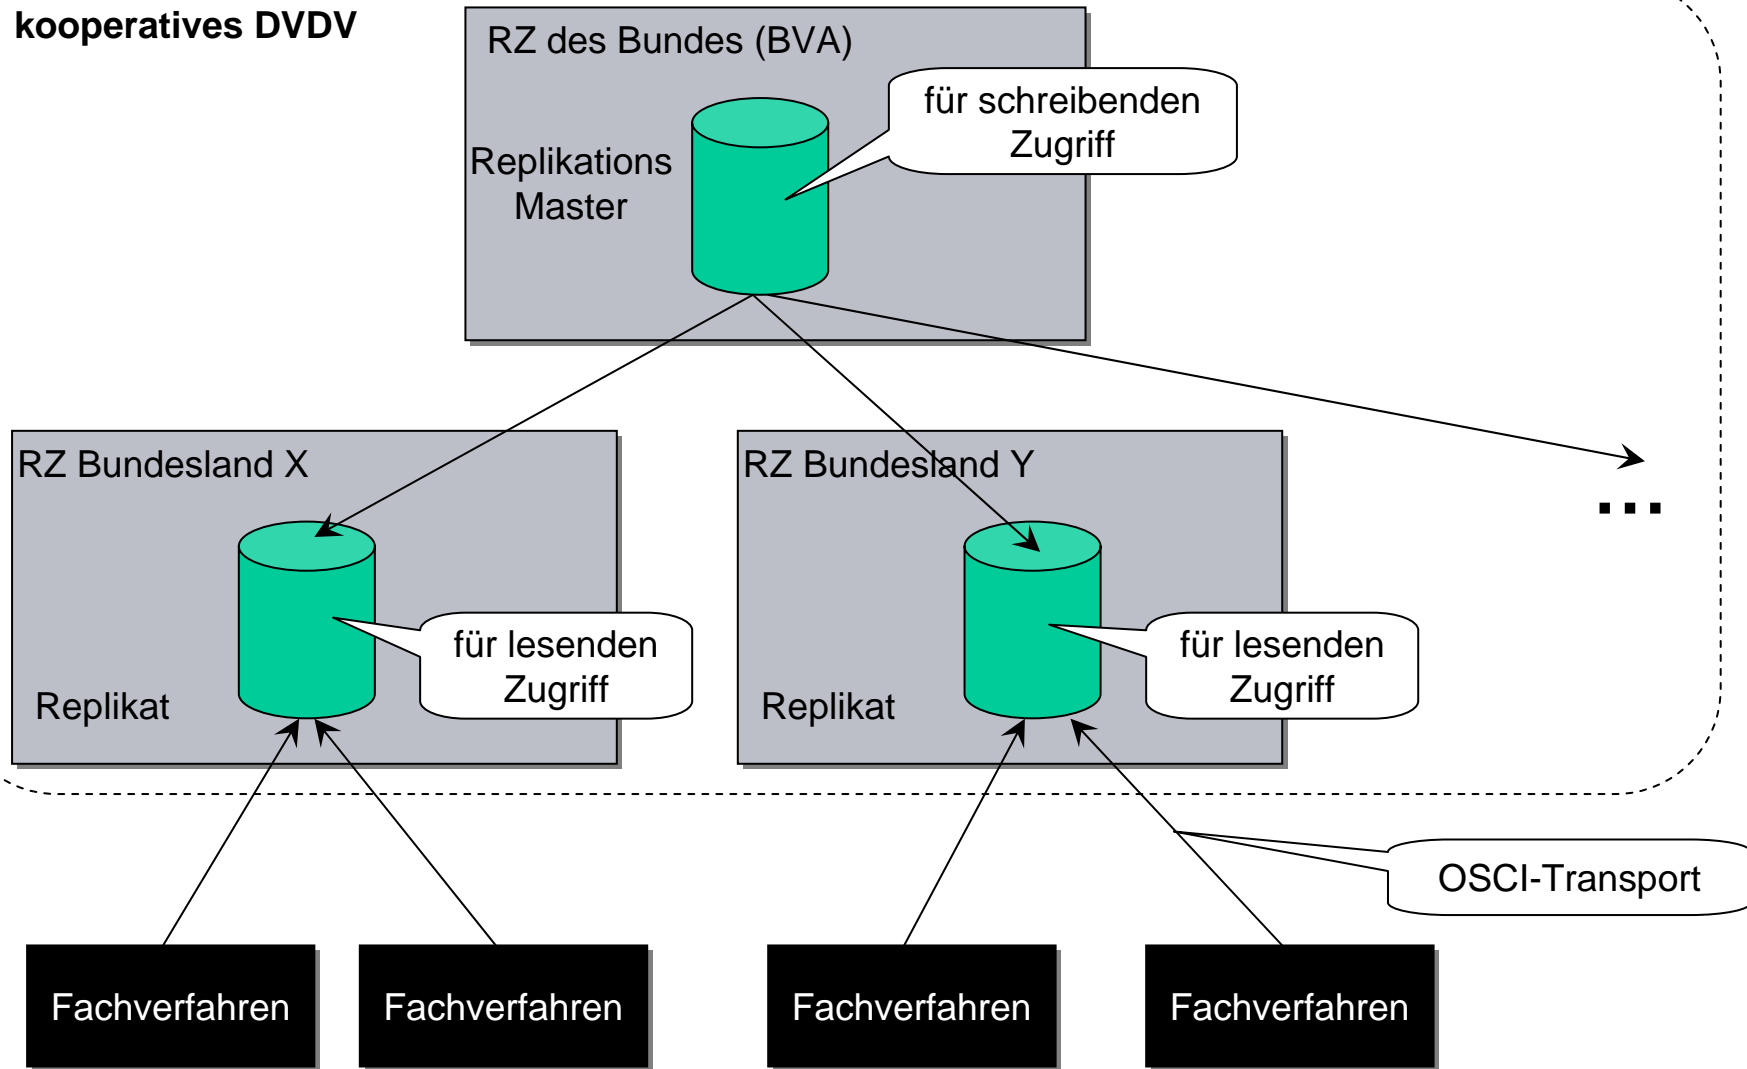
kooperatives DVDV

RZ des Bundes (BVA)

Replikations Master

für schreibenden Zugriff

RZ Bundesland X

Replikat

für lesenden Zugriff

RZ Bundesland Y

Replikat

für lesenden Zugriff

...

OSCI-Transport

Fachverfahren

Fachverfahren

Fachverfahren

Fachverfahren